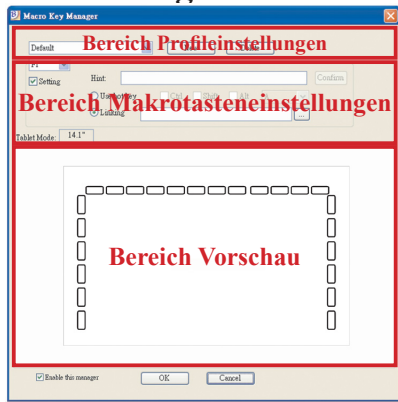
Macro Key Manager

Default

Bereich Profileinstellungen

F1

Setting

Hint:

Confirm

Use hotkey

Ctrl

Shift

Alt

Bereich Makrotasteneinstellungen

Lunching

...

Tablet Mode: 14.1"

Bereich Vorschau

Enable this manager

OK

Cancel